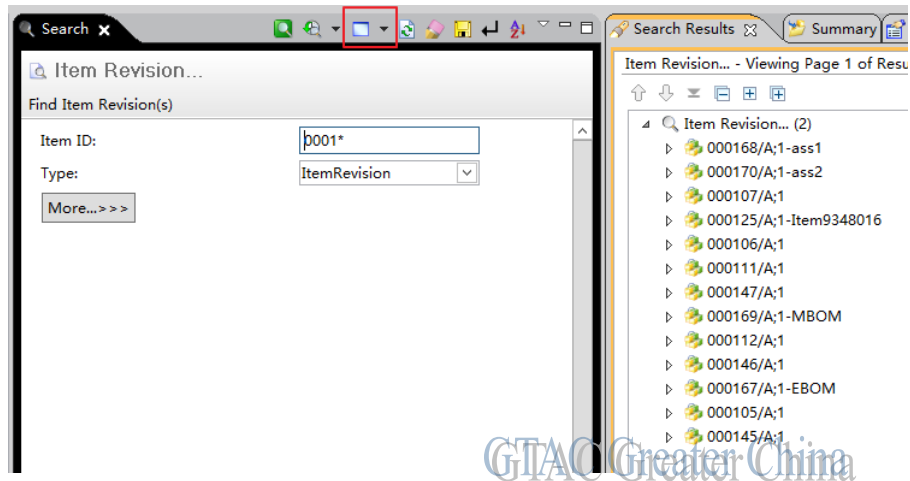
Search ✕

Item Revision...

Find Item Revision(s)

Item ID: 0001*

Type: ItemRevision

More...>>>

Search Results ✕ Summary

Item Revision... - Viewing Page 1 of Resu

Item Revision... (2)
000168/A;1-ass1
000170/A;1-ass2
000107/A;1
000125/A;1-Item9348016
000106/A;1
000111/A;1
000147/A;1
000169/A;1-MBOM
000112/A;1
000146/A;1
000167/A;1-EBOM
000105/A;1
000145/A;1

GTAC Greater China